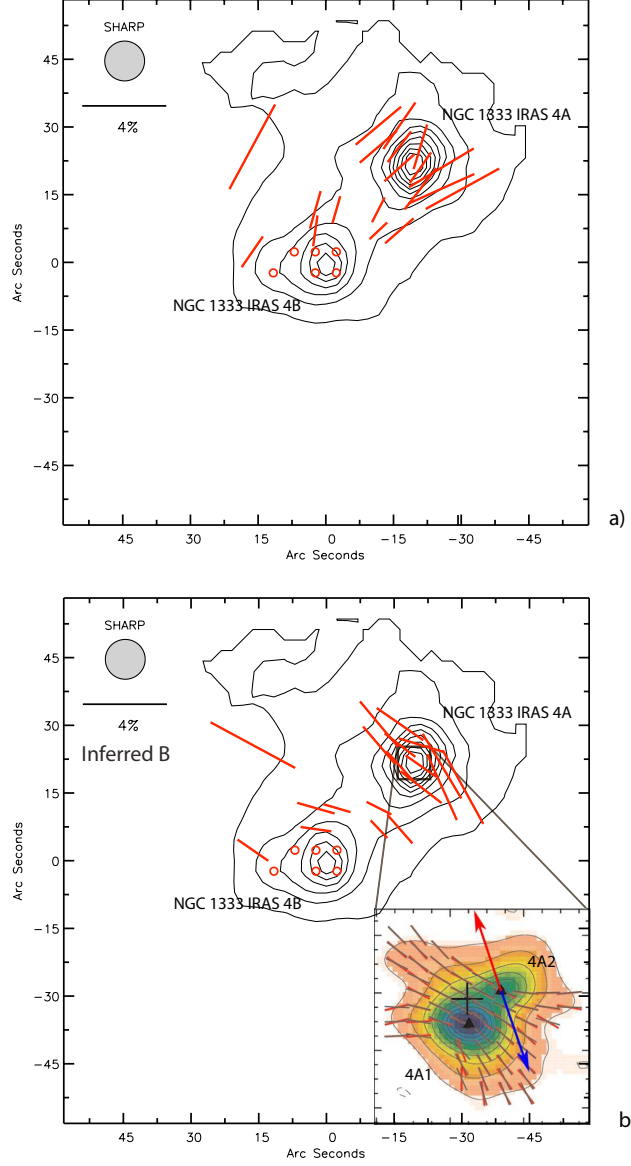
SHARP

4%

NGC 1333 IRAS 4A

NGC 1333 IRAS 4B

45
30
15
0
−15
−30
−45

Arc Seconds

45 30 15 0 −15 −30 −45

Arc Seconds

a)

SHARP

4%

Inferred B

NGC 1333 IRAS 4A

NGC 1333 IRAS 4B

4A2

4A1

45
30
15
0
−15
−30
−45

Arc Seconds

45 30 15 0 −15 −30 −45

Arc Seconds

b)